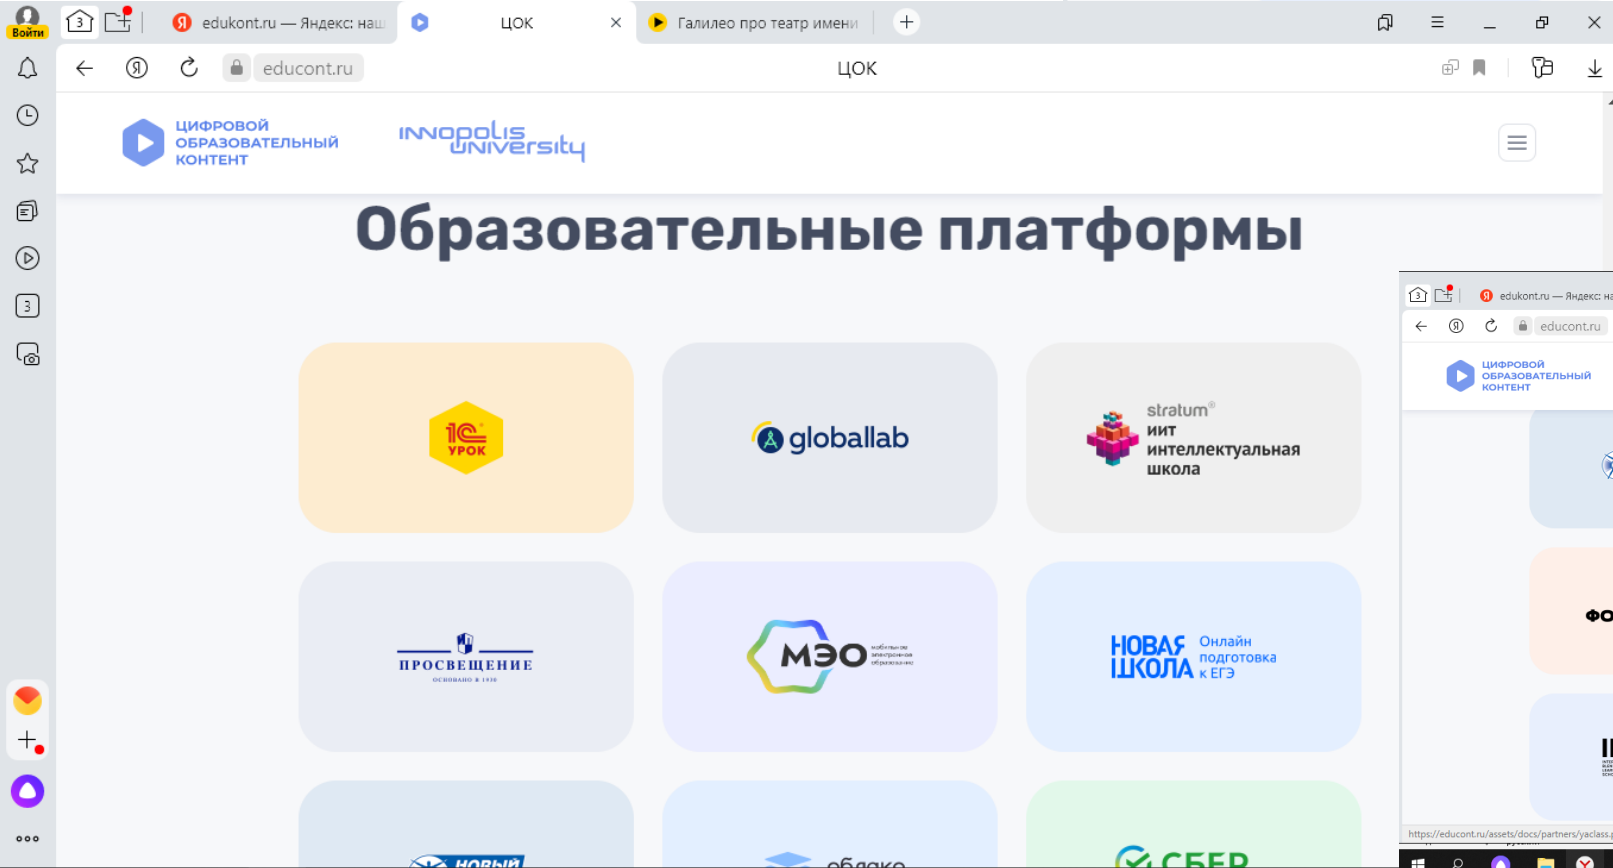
Войти
3
edukont.ru — Яндекс: наш
ЦОК
Галилео про театр имени
educont.ru
ЦОК
3

ЦИФРОВОЙ ОБРАЗОВАТЕЛЬНЫЙ КОНТЕНТ
INNOPOLIS UNIVERSITY

Образовательные платформы

1С УРОК
globallab
stratum® ИИТ интеллектуальная школа
ПРОСВЕЩЕНИЕ ОСНОВАНО В 1930
МЭО
НОВАЯ ШКОЛА Онлайн подготовка к ЕГЭ
НОВЫЙ
облако
СБЕР

3
edukont.ru — Яндекс: на
educont.ru
ЦИФРОВОЙ ОБРАЗОВАТЕЛЬНЫЙ КОНТЕНТ
ФО
https://educont.ru/assets/docs/partners/yaclass